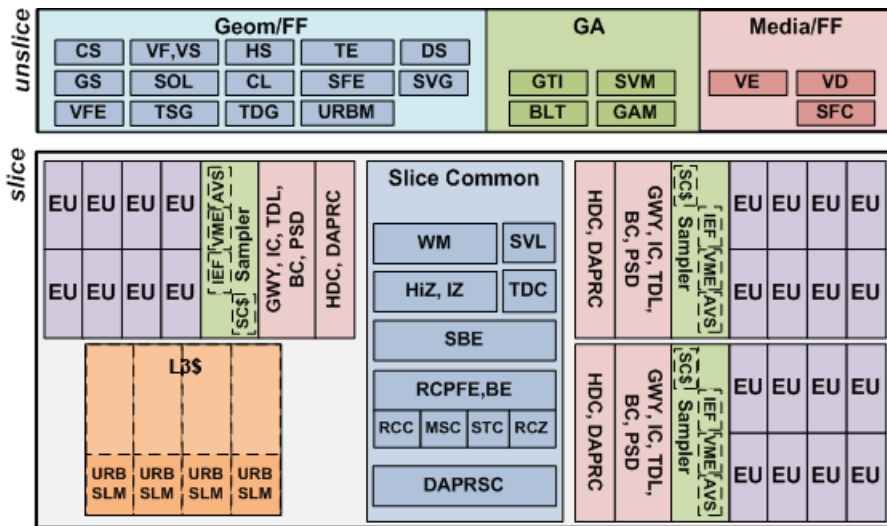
unslice

Geom/FF
CS VF,VS HS TE DS
GS SOL CL SFE SVG
VFE TSG TDG URBM

GA
GTI SVM
BLT GAM

Media/FF
VE VD
SFC

slice

EU EU EU EU
EU EU EU EU
IEF VME AVS
SC$ Sampler
GWY, IC, TDL, BC, PSD
HDC, DAPRC

L3$
URB SLM URB SLM URB SLM URB SLM

Slice Common
WM SVL
HiZ, IZ TDC
SBE
RCPFE,BE
RCC MSC STC RCZ
DAPRSC

HDC, DAPRC
GWY, IC, TDL, BC, PSD
SC$ Sampler
IEF VME AVS
EU EU EU EU
EU EU EU EU

HDC, DAPRC
GWY, IC, TDL, BC, PSD
SC$ Sampler
IEF VME AVS
EU EU EU EU
EU EU EU EU